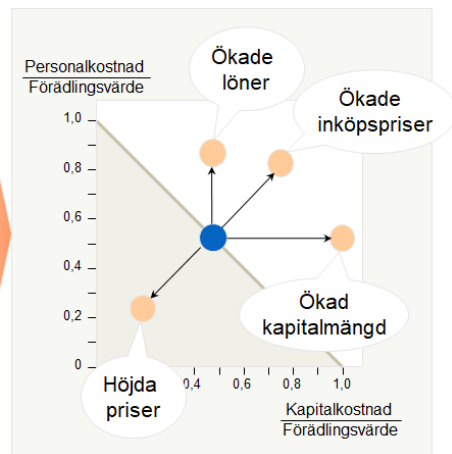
$\frac{\text{Personalkostnad}}{\text{Förädlingsvärde}}$

Ökade löner

Ökade inköpspriser

1,0

0,8

0,6

0,4

0,2

0

Ökad kapitalmängd

Höjda priser

0,4

0,6

0,8

1,0

$\frac{\text{Kapitalkostnad}}{\text{Förädlingsvärde}}$